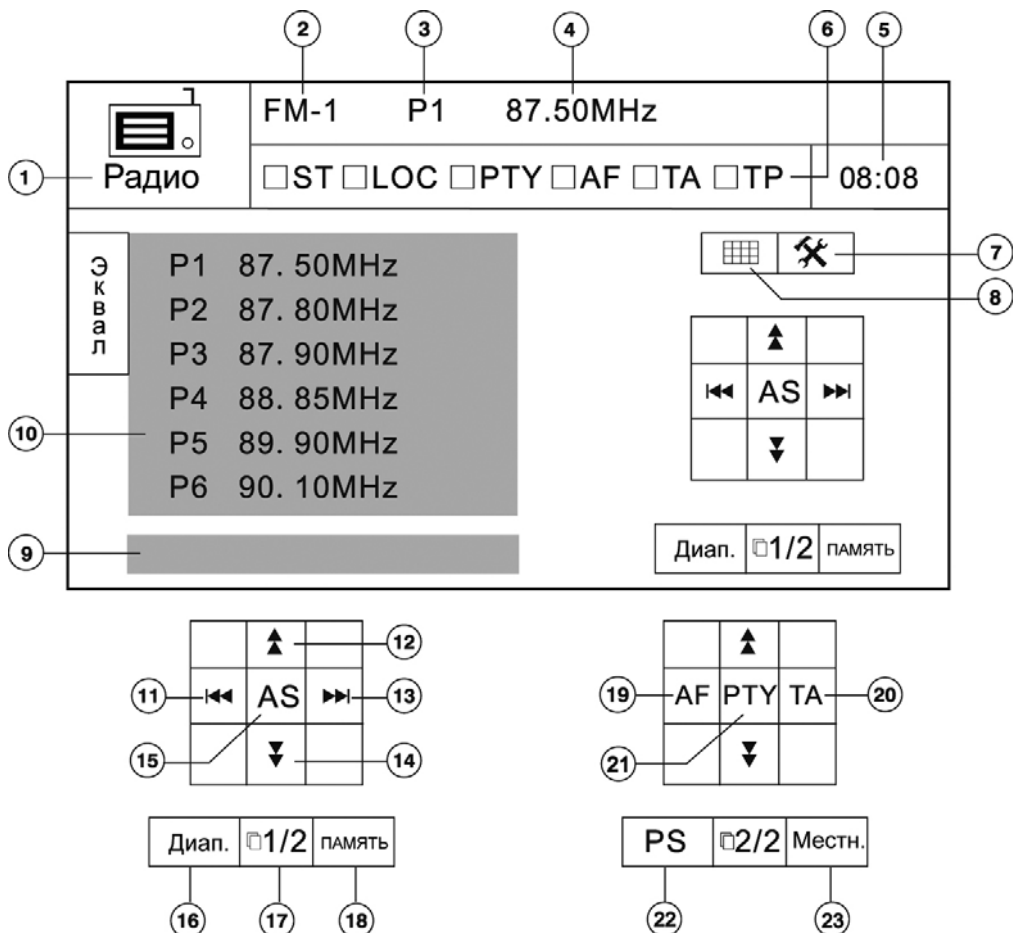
2 3 4 6 5

FM-1 P1 87.50MHz

1 Радио

☐ST ☐LOC ☐PTY ☐AF ☐TA ☐TP 08:08

Эквал

7

8

P1 87. 50MHz
P2 87. 80MHz
P3 87. 90MHz
P4 88. 85MHz
P5 89. 90MHz
P6 90. 10MHz

10

AS

9

Диап. 1/2 ПАМЯТЬ

12

11 AS 13

15 14

19 AF PTY TA 20

21

Диап. 1/2 ПАМЯТЬ

16 17 18

PS 2/2 Местн.

22 23